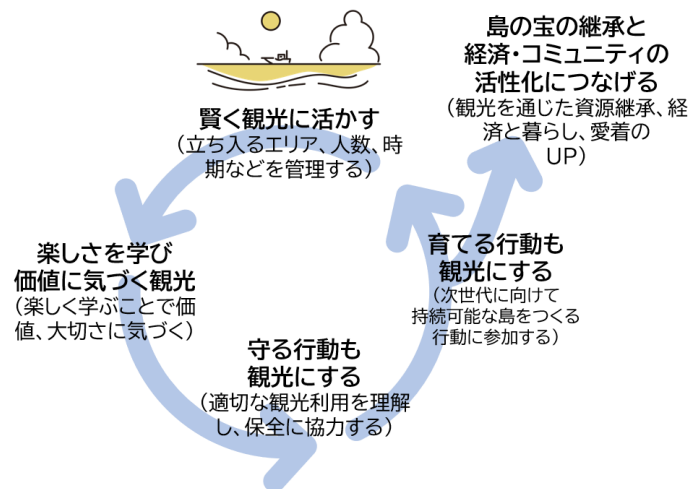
島の宝の継承と
経済・コミュニティの
活性化につなげる
（観光を通じた資源継承、経済と暮らし、愛着のUP）

賢く観光に活かす
（立ち入るエリア、人数、時期などを管理する）

楽しさを学び
価値に気づく観光
（楽しく学ぶことで価値、大切さに気づく）

育てる行動も
観光にする
（次世代に向けて持続可能な島をつくる行動に参加する）

守る行動も
観光にする
（適切な観光利用を理解し、保全に協力する）